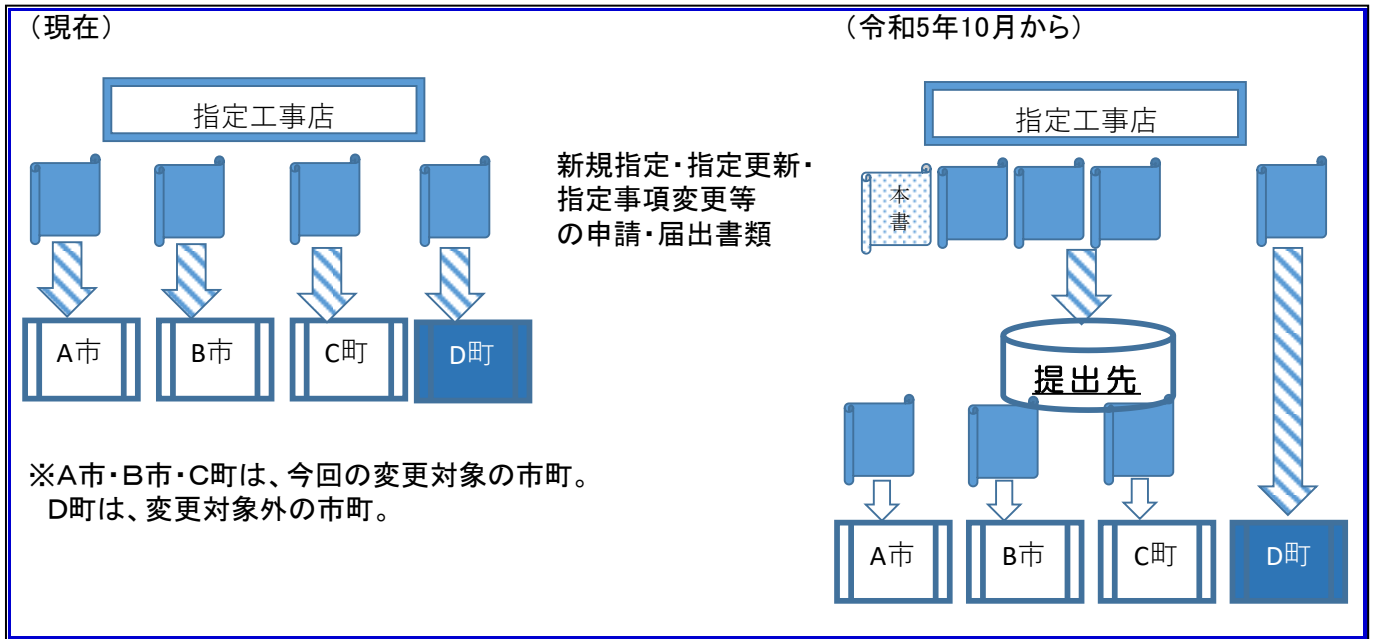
（現在）

指定工事店

A市

B市

C町

D町

新規指定・指定更新・指定事項変更等の申請・届出書類

※A市・B市・C町は、今回の変更対象の市町。
D町は、変更対象外の市町。

（令和5年10月から）

指定工事店

本書

提出先

A市

B市

C町

D町